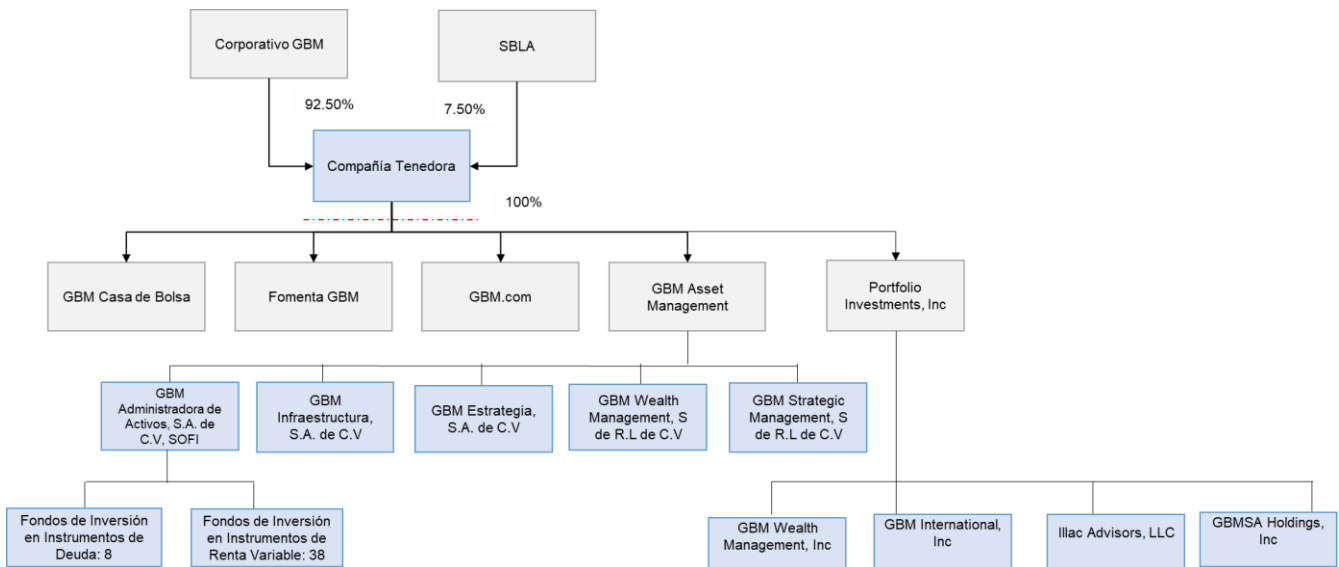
Corporativo GBM

SBLA

92.50%

7.50%

Compañía Tenedora

100%

GBM Casa de Bolsa

Fomenta GBM

GBM.com

GBM Asset Management

Portfolio Investments, Inc

GBM Administradora de Activos, S.A. de C.V, SOFI

GBM Infraestructura, S.A. de C.V

GBM Estrategia, S.A. de C.V

GBM Wealth Management, S de R.L de C.V

GBM Strategic Management, S de R.L de C.V

Fondos de Inversión en Instrumentos de Deuda: 8

Fondos de Inversión en Instrumentos de Renta Variable: 38

GBM Wealth Management, Inc

GBM International, Inc

Illac Advisors, LLC

GBMSA Holdings, Inc